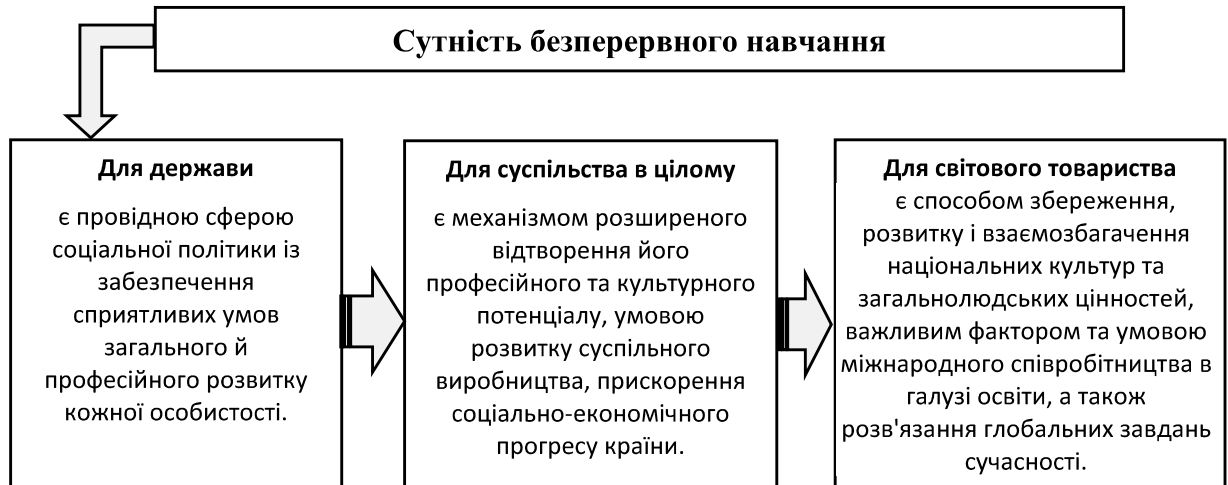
Сутність безперервного навчання

Для держави

є провідною сферою соціальної політики із забезпечення сприятливих умов загального й професійного розвитку кожної особистості.

Для суспільства в цілому

є механізмом розширеного відтворення його професійного та культурного потенціалу, умовою розвитку суспільного виробництва, прискорення соціально-економічного прогресу країни.

Для світового товариства

є способом збереження, розвитку і взаємозбагачення національних культур та загальнолюдських цінностей, важливим фактором та умовою міжнародного співробітництва в галузі освіти, а також розв'язання глобальних завдань сучасності.